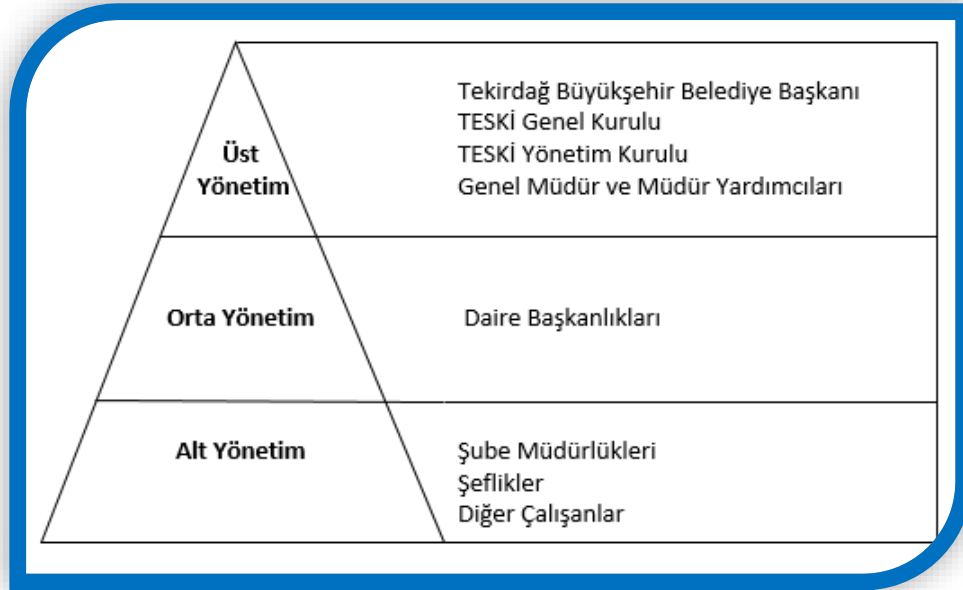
Üst Yönetim

Tekirdağ Büyükşehir Belediye Başkanı
TESKİ Genel Kurulu
TESKİ Yönetim Kurulu
Genel Müdür ve Müdür Yardımcıları

Orta Yönetim

Daire Başkanlıkları

Alt Yönetim

Şube Müdürlükleri
Şeflikler
Diğer Çalışanlar